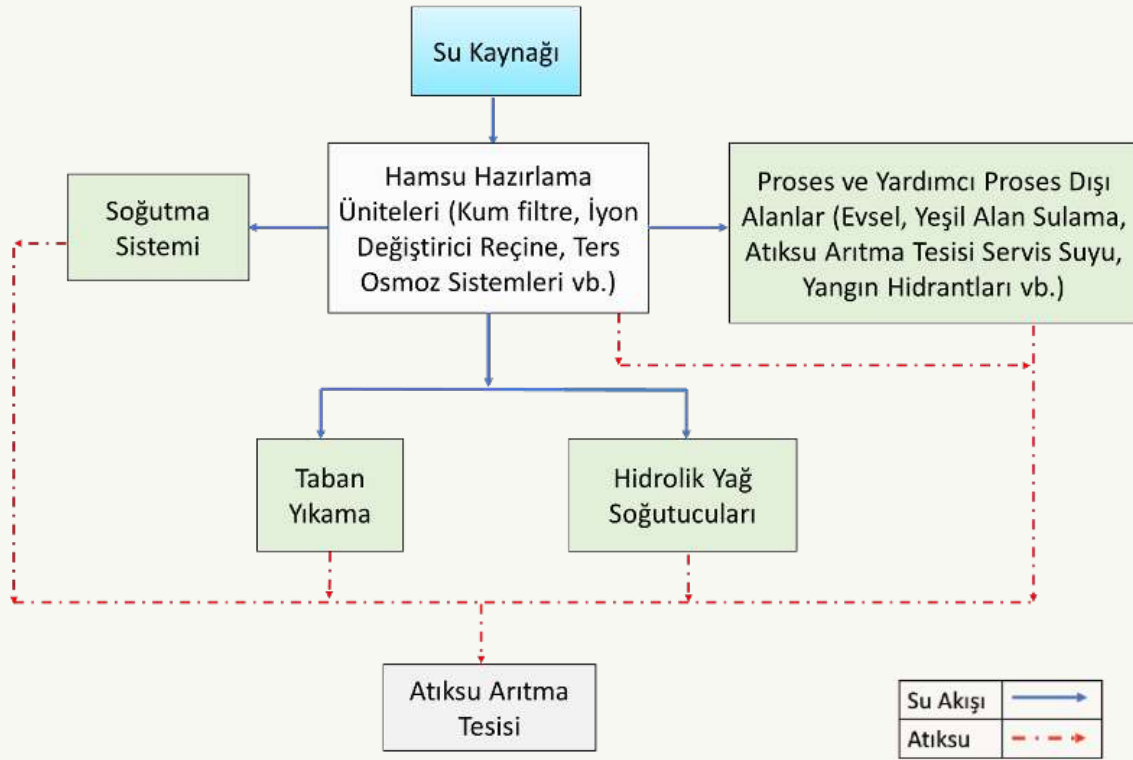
Su Kaynağı

Hamsu Hazırlama Üniteleri (Kum filtre, İyon Değiştirici Reçine, Ters Osmoz Sistemleri vb.)

Soğutma Sistemi

Proses ve Yardımcı Proses Dışı Alanlar (Evsel, Yeşil Alan Sulama, Atıksu Arıtma Tesisi Servis Suyu, Yangın Hidrantları vb.)

Taban Yıkama

Hidrolik Yağ Soğutucuları

Atıksu Arıtma Tesisi

Su Akışı

Atıksu